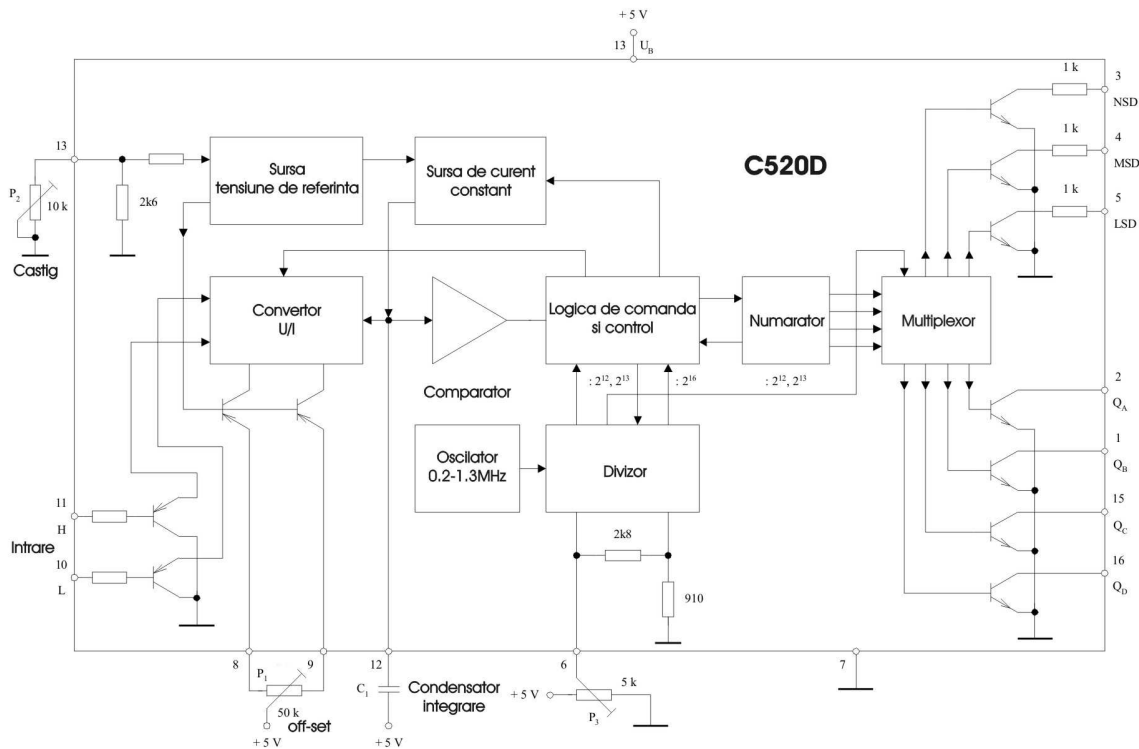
+ 5 V
13 $U_B$

C520D

13
$P_2$
10 k
Castig
2k6

Sursa tensiune de referinta

Sursa de curent constant

Convertor U/I

Comparator

Logica de comanda si control

Numarator

Multiplexor

$: 2^{12}, 2^{13}$
$: 2^{16}$
$: 2^{12}, 2^{13}$

Oscilator 0.2-1.3MHz

Divizor

2k8
910

11
H
Intrare
10
L

1 k
3
NSD
1 k
4
MSD
1 k
5
LSD

2
$Q_A$
1
$Q_B$
15
$Q_C$
16
$Q_D$

8
9
$P_1$
50 k
off-set
+ 5 V

12
$C_1$
Condensator integrare
+ 5 V

6
+ 5 V
5 k
$P_3$

7